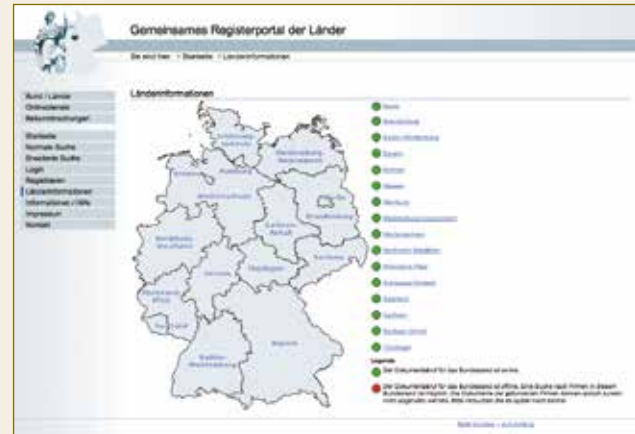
Gemeinsames Registerportal der Länder

Sie sind hier: › Startseite › Länderinformationen

Bund / Länder
Onlinedienste
Bekanntmachungen

Startseite
Normale Suche
Erweiterte Suche
Login
Registrieren
Länderinformationen
Informationen / FAQs
Impressum
Kontakt

Länderinformationen

Schleswig-Holstein
Mecklenburg-Vorpommern
Hamburg
Bremen
Niedersachsen
Brandenburg
Berlin
Sachsen-Anhalt
Nordrhein-Westfalen
Thüringen
Sachsen
Hessen
Rheinland-Pfalz
Saarland
Baden-Württemberg
Bayern

Bund
Brandenburg
Baden-Württemberg
Bayern
Berlin
Bremen
Hessen
Hamburg
Mecklenburg-Vorpommern
Niedersachsen
Nordrhein-Westfalen
Rheinland-Pfalz
Schleswig-Holstein
Saarland
Sachsen
Sachsen-Anhalt
Thüringen

Legende
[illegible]
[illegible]

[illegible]